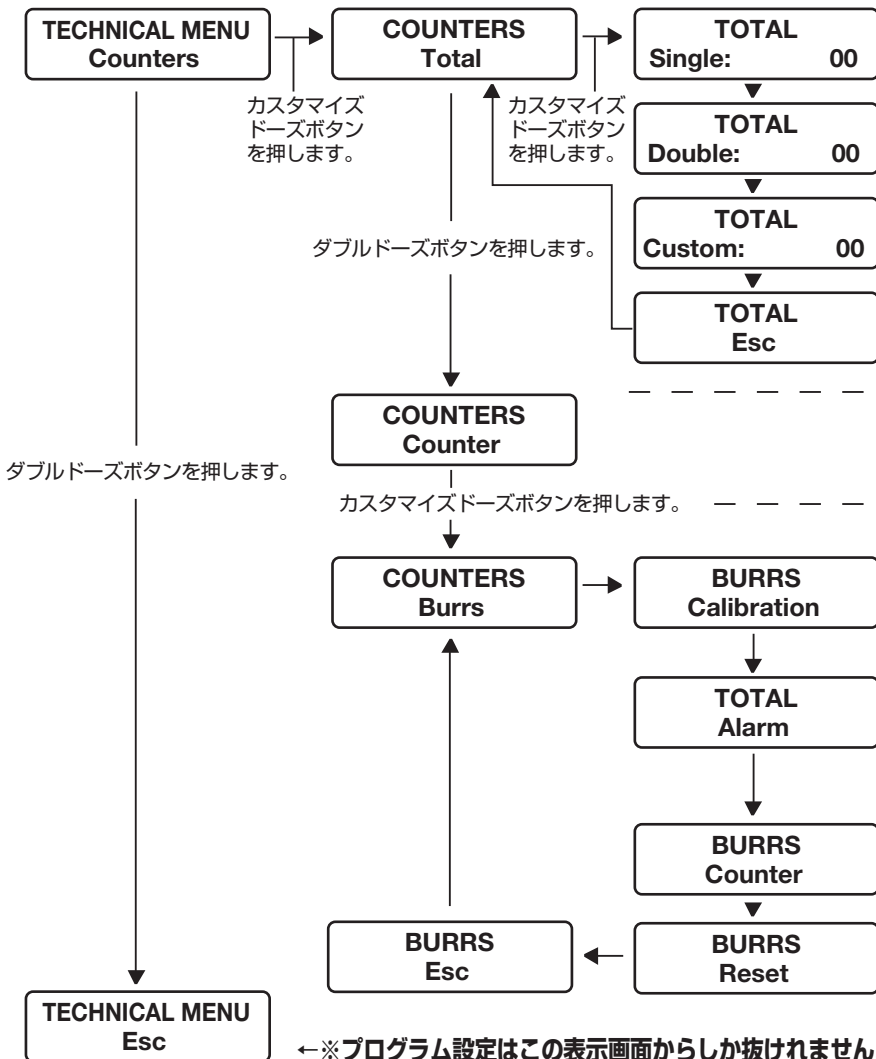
TECHNICAL MENU
Counters

カスタマイズドーズボタンを押します。

COUNTERS
Total

カスタマイズドーズボタンを押します。

TOTAL
Single: 00

TOTAL
Double: 00

TOTAL
Custom: 00

TOTAL
Esc

ダブルドーズボタンを押します。

COUNTERS
Counter

ダブルドーズボタンを押します。

カスタマイズドーズボタンを押します。

COUNTERS
Burrs

BURRS
Calibration

TOTAL
Alarm

BURRS
Counter

BURRS
Reset

BURRS
Esc

TECHNICAL MENU
Esc

←※プログラム設定はこの表示画面からしか抜けれません